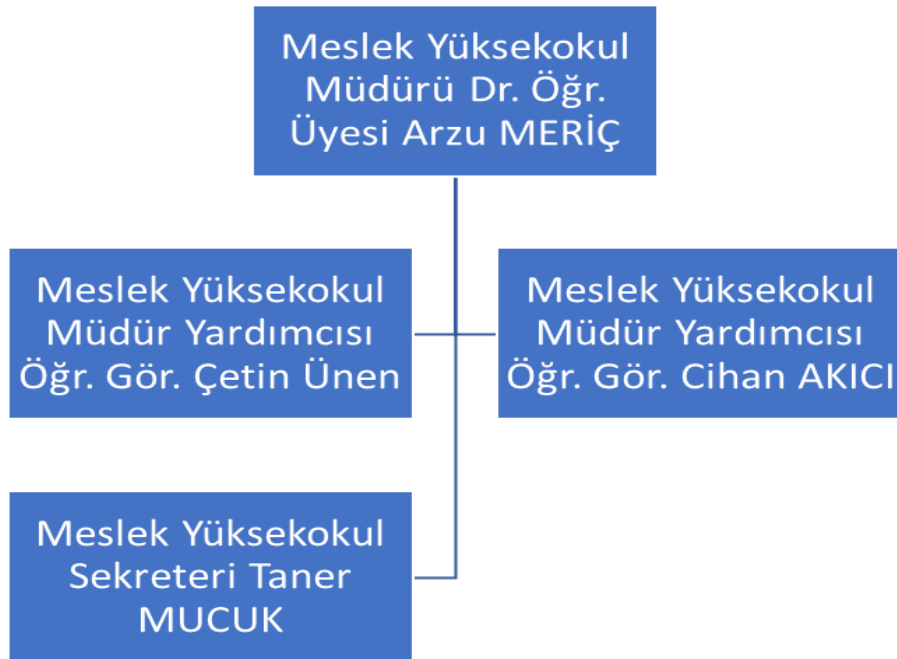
Meslek Yüksekokul Müdürü Dr. Öğr. Üyesi Arzu MERİÇ

Meslek Yüksekokul Müdür Yardımcısı Öğr. Gör. Çetin Ünen

Meslek Yüksekokul Müdür Yardımcısı Öğr. Gör. Cihan AKICI

Meslek Yüksekokul Sekreteri Taner MUCUK